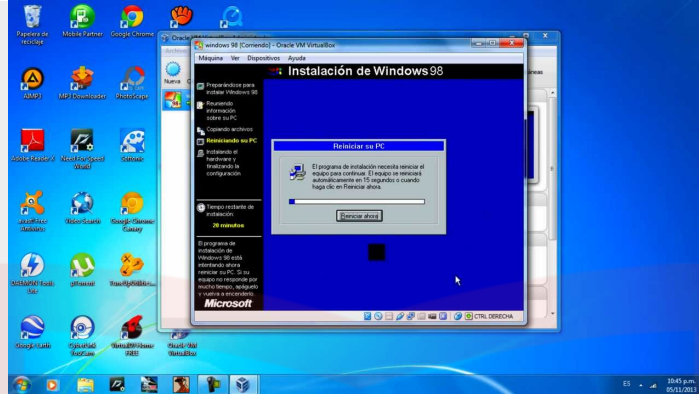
Papelera de reciclaje

Mobile Partner

Google Chrome

AIMP3

MP3 Downloader

PhotoScape

Adobe Reader X

Need For Speed World

Scratch

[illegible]

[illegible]

Google Chrome Canary

DAEMON Tools Lite

µTorrent

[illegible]

Google Earth

CyberLink YouCam

VirtualDJ Home FREE

Oracle VM VirtualBox

Oracle

Archivo

Nueva

windows 98 [Corriendo] - Oracle VM VirtualBox

Máquina Ver Dispositivos Ayuda

Instalación de Windows 98

Preparándose para instalar Windows 98

Reuniendo información sobre su PC

Copiando archivos

Reiniciando su PC

Instalando el hardware y finalizando la configuración

Tiempo restante de instalación:

20 minutos

El programa de instalación de Windows 98 está intentando ahora reiniciar su PC. Si su equipo no responde por mucho tiempo, apáguelo y vuelva a encenderlo.

Microsoft

Reiniciar su PC

El programa de instalación necesita reiniciar el equipo para continuar. El equipo se reiniciará automáticamente en 15 segundos o cuando haga clic en Reiniciar ahora.

Reiniciar ahora

CTRL DERECHA

ES

10:45 p.m.
05/11/2013